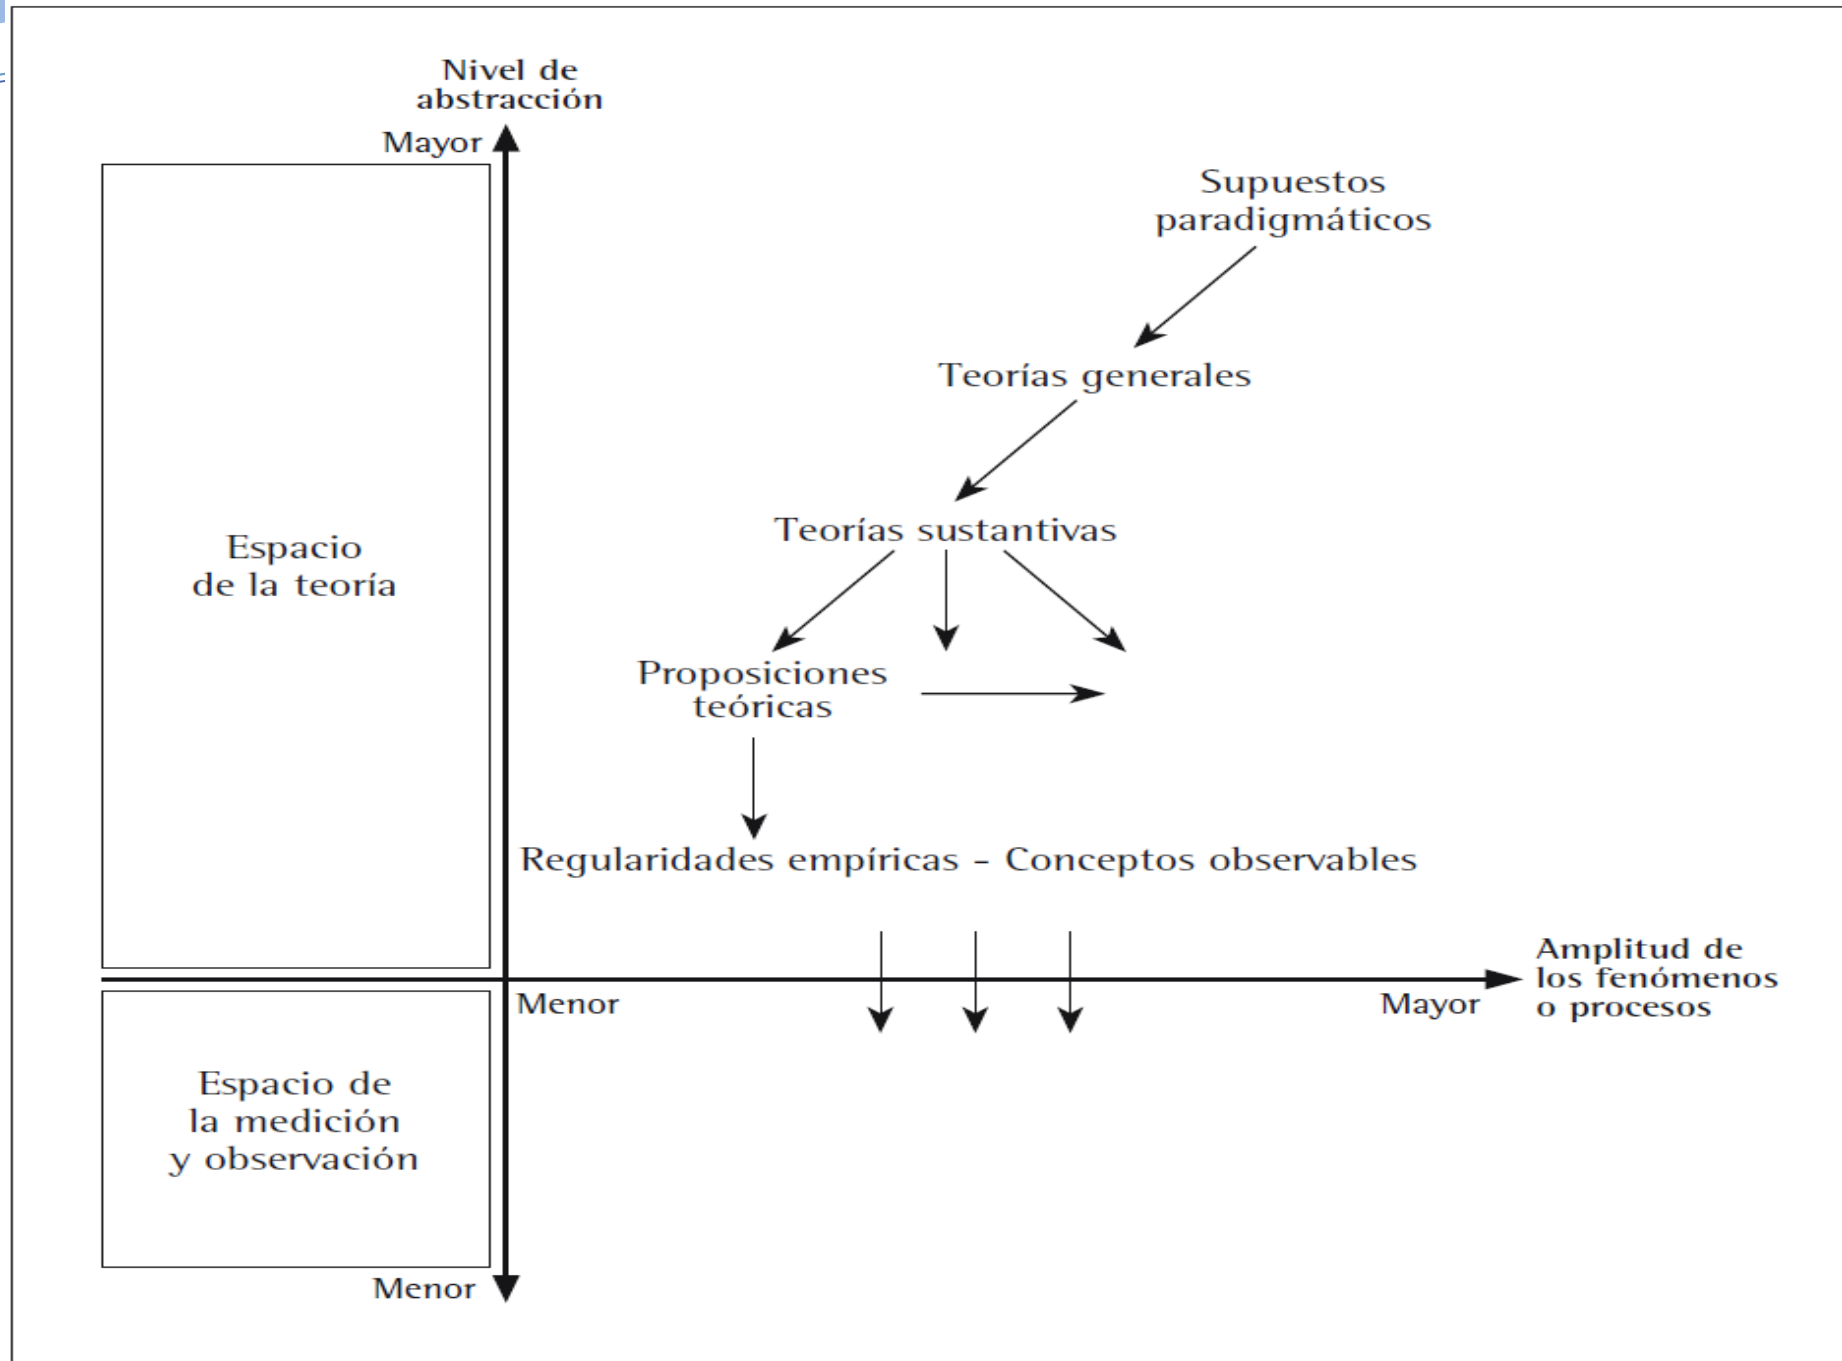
Nivel de abstracción

Mayor

Espacio de la teoría

Supuestos paradigmáticos

Teorías generales

Teorías sustantivas

Proposiciones teóricas

Regularidades empíricas – Conceptos observables

Menor

Mayor

Amplitud de los fenómenos o procesos

Espacio de la medición y observación

Menor